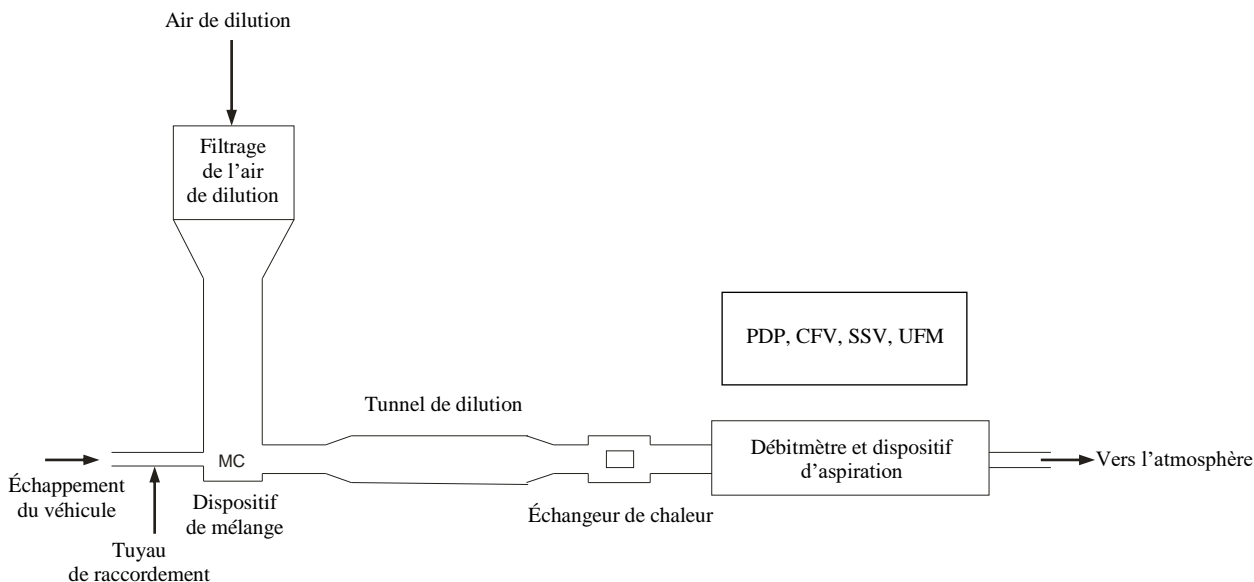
Air de dilution

Filtrage de l'air de dilution

PDP, CFV, SSV, UFM

Tunnel de dilution

MC

Débitmètre et dispositif d'aspiration

Vers l'atmosphère

Échappement du véhicule

Dispositif de mélange

Échangeur de chaleur

Tuyau de raccordement